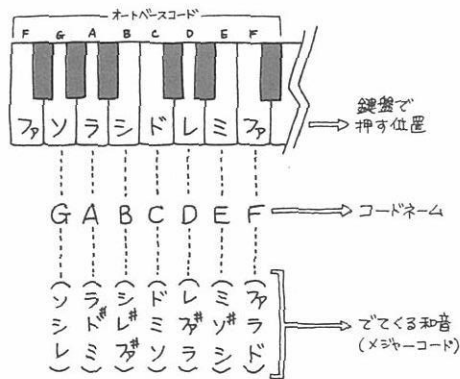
オートベースコード

F G A B C D E F

ファ ソ ラ シ ド レ ミ ファ

鍵盤で押す位置

G A B C D E F

コードネーム

(ソシレ) (ラド#ミ) (シレ#ファ#) (ドミソ) (レファ#ラ) (ミソ#シ) (ファラド)

でてくる和音
(メジャーコード)